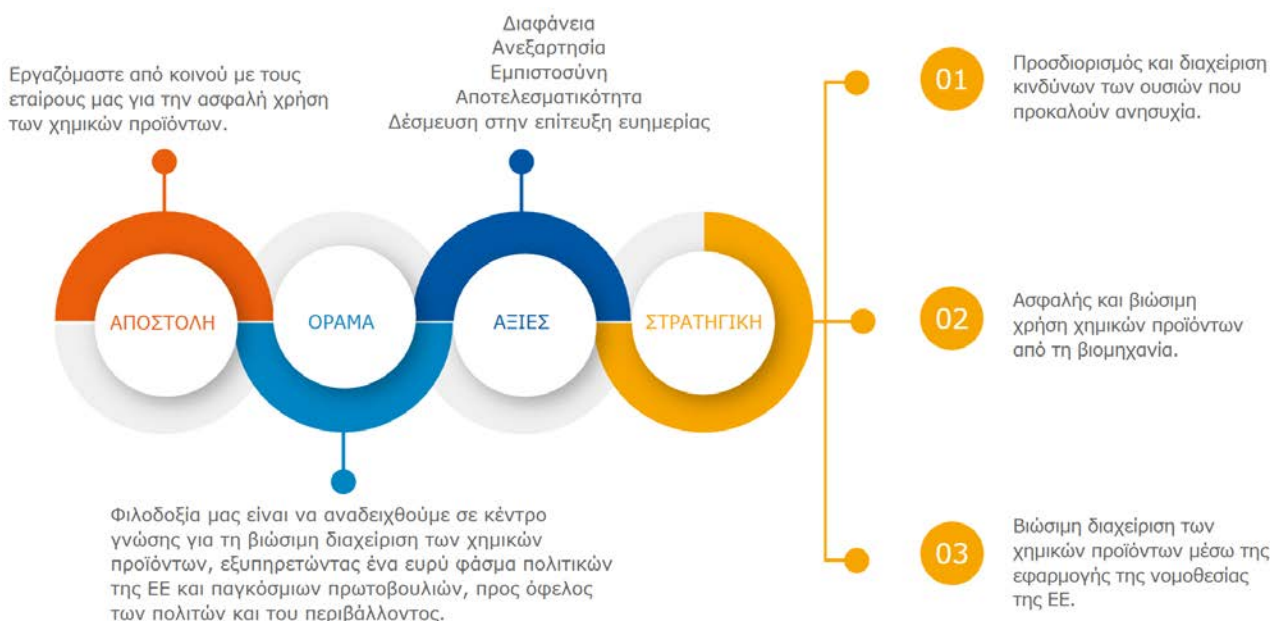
Εργαζόμαστε από κοινού με τους εταίρους μας για την ασφαλή χρήση των χημικών προϊόντων.

Διαφάνεια
Ανεξαρτησία
Εμπιστοσύνη
Αποτελεσματικότητα
Δέσμευση στην επίτευξη ευημερίας

ΑΠΟΣΤΟΛΗ

ΟΡΑΜΑ

ΑΞΙΕΣ

ΣΤΡΑΤΗΓΙΚΗ

Φιλοδοξία μας είναι να αναδειχθούμε σε κέντρο γνώσης για τη βιώσιμη διαχείριση των χημικών προϊόντων, εξυπηρετώντας ένα ευρύ φάσμα πολιτικών της ΕΕ και παγκόσμιων πρωτοβουλιών, προς όφελος των πολιτών και του περιβάλλοντος.

01
Προσδιορισμός και διαχείριση κινδύνων των ουσιών που προκαλούν ανησυχία.

02
Ασφαλής και βιώσιμη χρήση χημικών προϊόντων από τη βιομηχανία.

03
Βιώσιμη διαχείριση των χημικών προϊόντων μέσω της εφαρμογής της νομοθεσίας της ΕΕ.